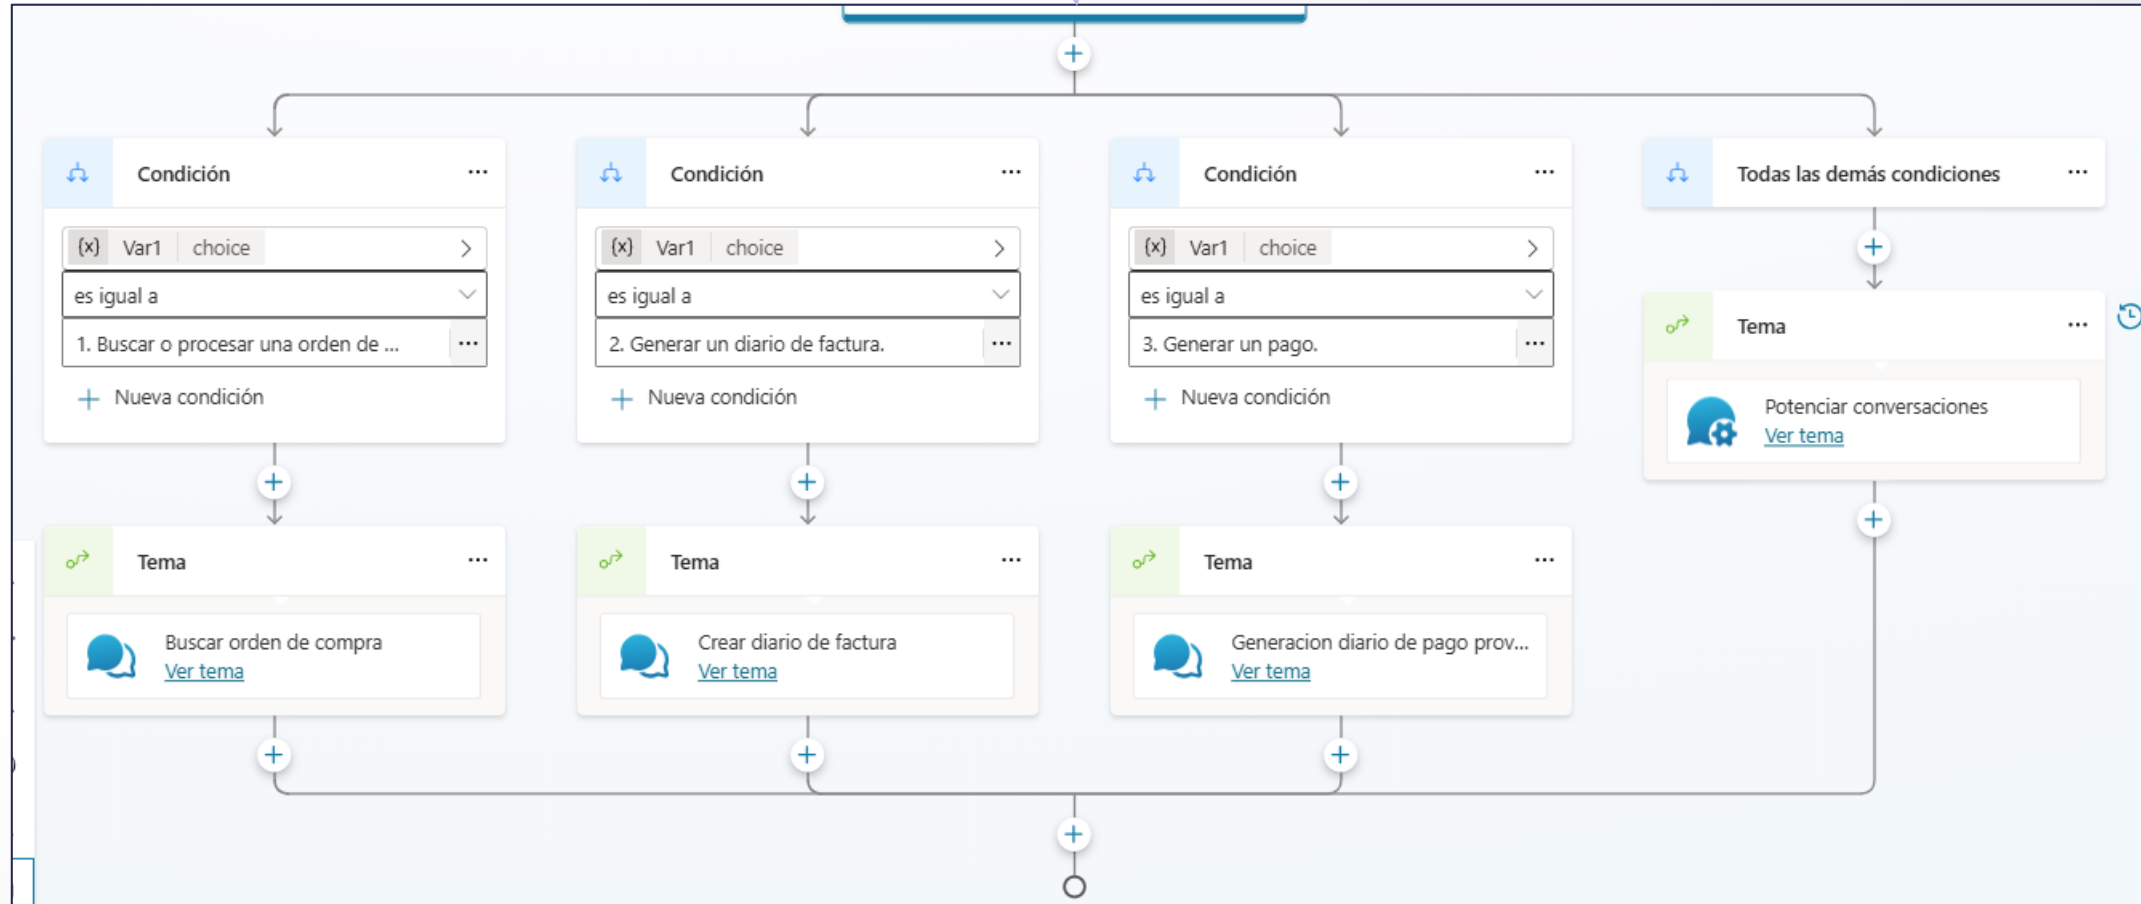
Condición ...

{x} Var1 choice >

es igual a

1. Buscar o procesar una orden de ... ...

+ Nueva condición

Condición ...

{x} Var1 choice >

es igual a

2. Generar un diario de factura. ...

+ Nueva condición

Condición ...

{x} Var1 choice >

es igual a

3. Generar un pago. ...

+ Nueva condición

Todas las demás condiciones ...

Tema ...

Potenciar conversaciones
Ver tema

Tema ...

Buscar orden de compra
Ver tema

Tema ...

Crear diario de factura
Ver tema

Tema ...

Generacion diario de pago prov...
Ver tema